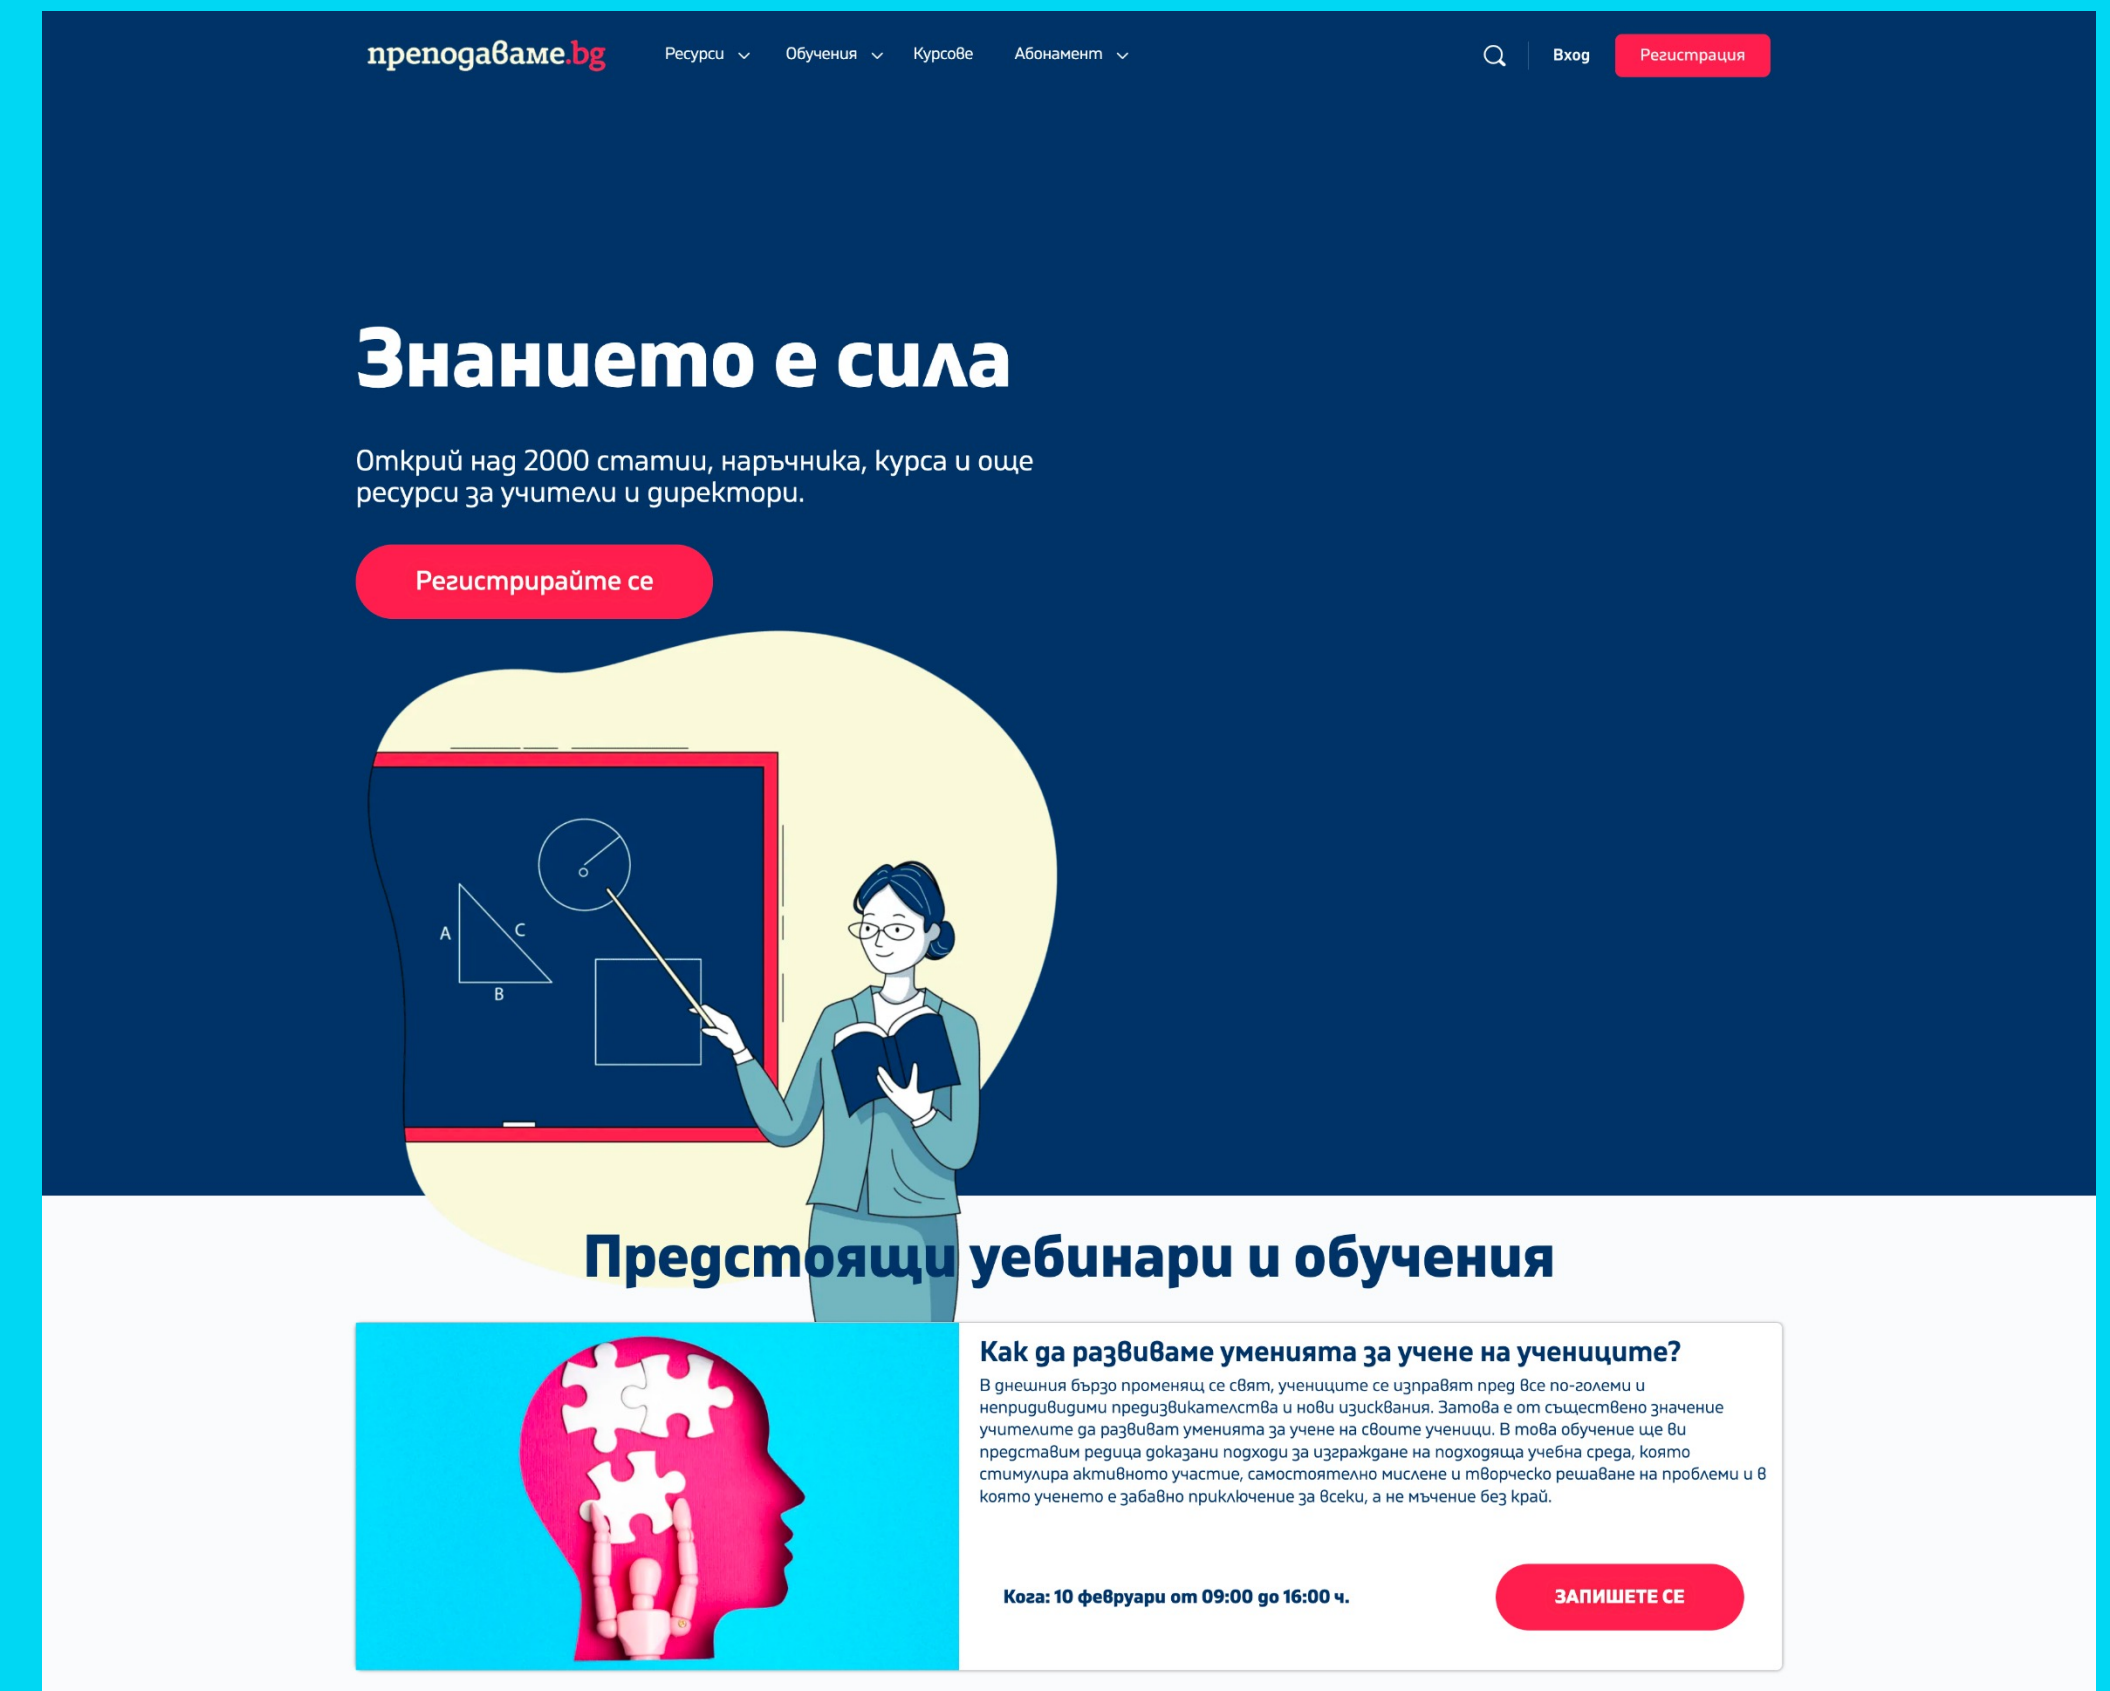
преподаваме.bg Ресурси Обучения Курсове Абонамент Вход Регистрация

Знанието е сила

Открий над 2000 статии, наръчника, курса и още ресурси за учители и директори.

Регистрирайте се

A C B

Предстоящи уебинари и обучения

Как да развиваме уменията за учене на учениците?

В днешния бързо променящ се свят, учениците се изправят пред все по-големи и непридивидими предизвикателства и нови изисквания. Затова е от съществено значение учителите да развиват уменията за учене на своите ученици. В това обучение ще ви представим редица доказани подходи за изграждане на подходяща учебна среда, която стимулира активното участие, самостоятелно мислене и творческо решаване на проблеми и в която ученето е забавно приключение за всеки, а не мъчение без край.

Кога: 10 февруари от 09:00 до 16:00 ч.

ЗАПИШЕТЕ СЕ